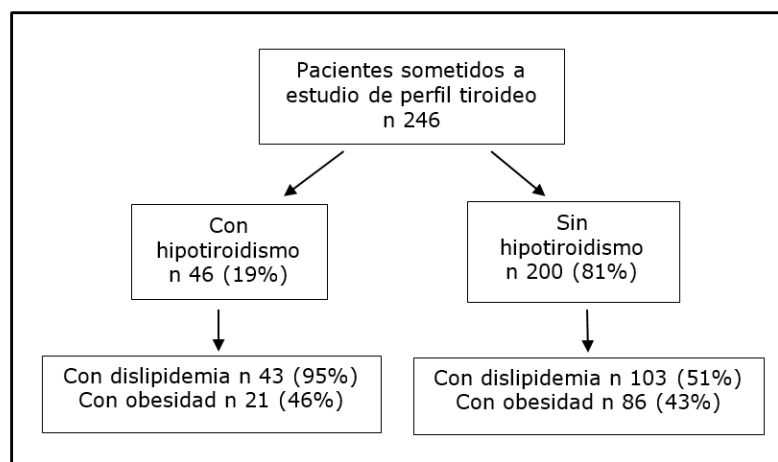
Pacientes sometidos a estudio de perfil tiroideo
n 246

Con hipotiroidismo
n 46 (19%)

Sin hipotiroidismo
n 200 (81%)

Con dislipidemia n 43 (95%)
Con obesidad n 21 (46%)

Con dislipidemia n 103 (51%)
Con obesidad n 86 (43%)